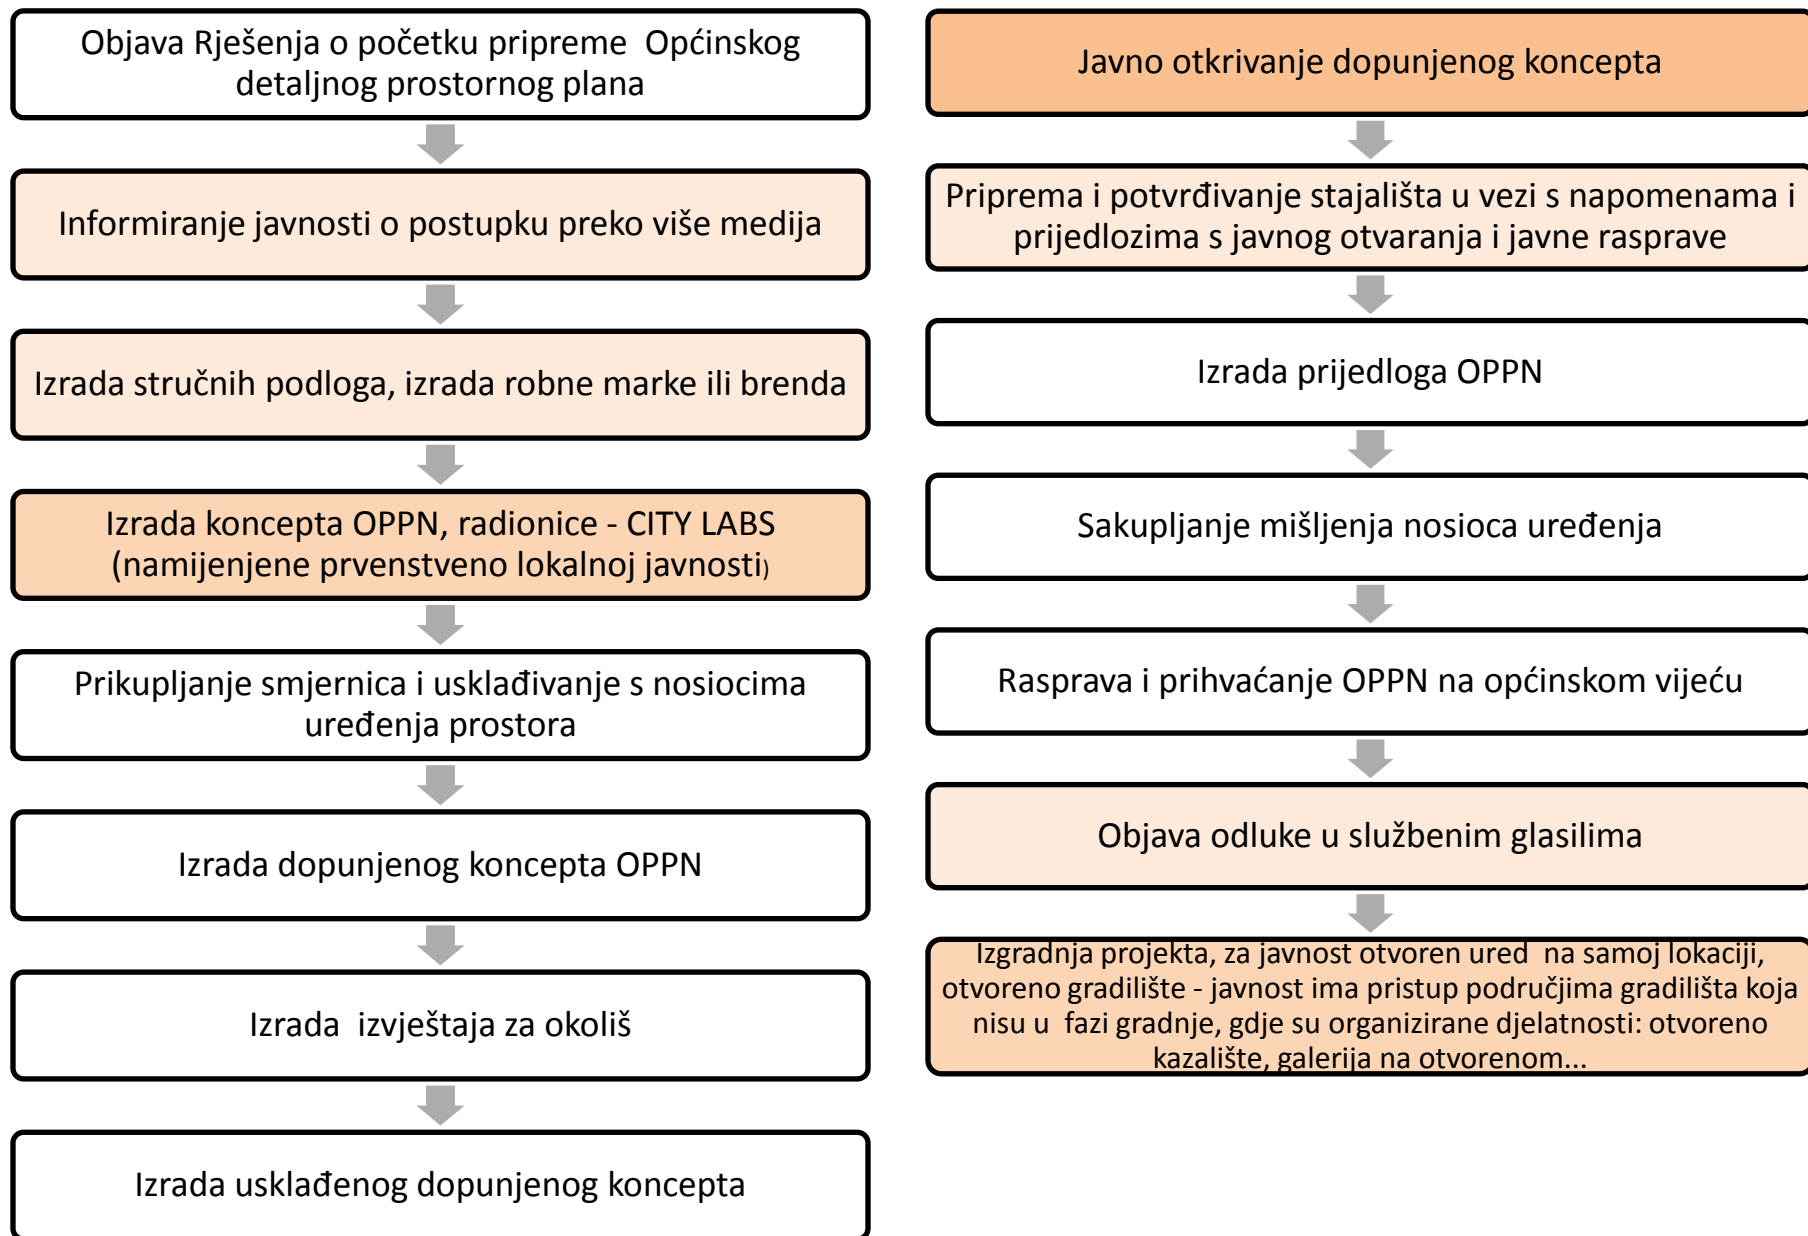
Objava Rješenja o početku pripreme Općinskog detaljnog prostornog plana

Informiranje javnosti o postupku preko više medija

Izrada stručnih podloga, izrada robne marke ili brenda

Izrada koncepta OPPN, radionice - CITY LABS (namijenjene prvenstveno lokalnoj javnosti)

Prikupljanje smjernica i usklađivanje s nosiocima uređenja prostora

Izrada dopunjenog koncepta OPPN

Izrada izvještaja za okoliš

Izrada usklađenog dopunjenog koncepta

Javno otkrivanje dopunjenog koncepta

Priprema i potvrđivanje stajališta u vezi s napomenama i prijedlozima s javnog otvaranja i javne rasprave

Izrada prijedloga OPPN

Sakupljanje mišljenja nosioca uređenja

Rasprava i prihvaćanje OPPN na općinskom vijeću

Objava odluke u službenim glasilima

Izgradnja projekta, za javnost otvoren ured na samoj lokaciji, otvoreno gradilište - javnost ima pristup područjima gradilišta koja nisu u fazi gradnje, gdje su organizirane djelatnosti: otvoreno kazalište, galerija na otvorenom...